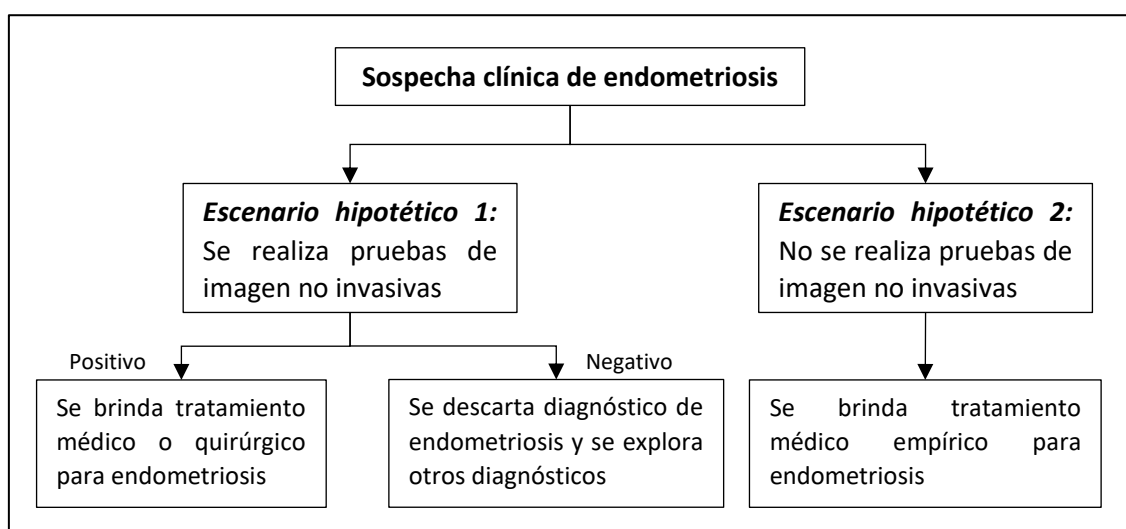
Sospecha clínica de endometriosis

*Escenario hipotético 1:* Se realiza pruebas de imagen no invasivas

*Escenario hipotético 2:* No se realiza pruebas de imagen no invasivas

Positivo

Negativo

Se brinda tratamiento médico o quirúrgico para endometriosis

Se descarta diagnóstico de endometriosis y se explora otros diagnósticos

Se brinda tratamiento médico empírico para endometriosis